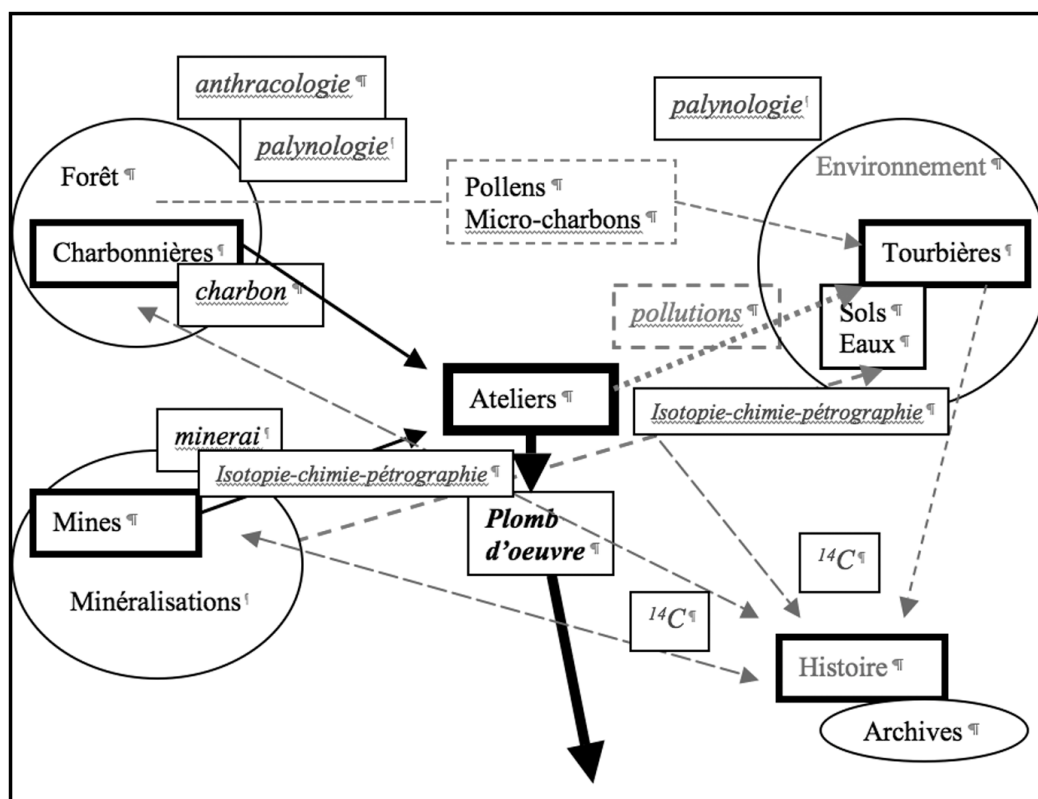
anthracologie ¶

palynologie

palynologie

Forêt ¶

Pollens ¶
Micro-charbons ¶

Environnement ¶

Charbonnières ¶

Tourbières ¶

charbon ¶

pollutions ¶

Sols ¶
Eaux ¶

Ateliers ¶

Isotopie-chimie-pétrographie ¶

minerai ¶

Isotopie-chimie-pétrographie ¶

Mines ¶

Plomb d'oeuvre ¶

$^{14}C$ ¶

Minéralisations

$^{14}C$ ¶

Histoire ¶

Archives ¶